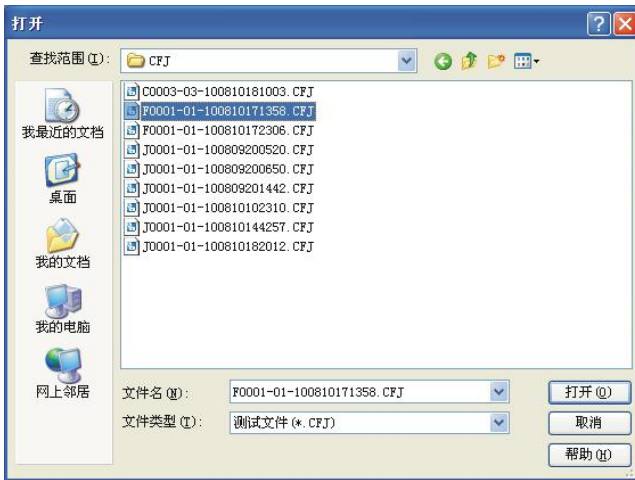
打开

查找范围(I): CFJ

我最近的文档
桌面
我的文档
我的电脑
网上邻居

C0003-03-100810181003.CFJ
F0001-01-100810171358.CFJ
F0001-01-100810172306.CFJ
J0001-01-100809200520.CFJ
J0001-01-100809200650.CFJ
J0001-01-100809201442.CFJ
J0001-01-100810102310.CFJ
J0001-01-100810144257.CFJ
J0001-01-100810182012.CFJ

文件名(N): F0001-01-100810171358.CFJ
文件类型(T): 测试文件(*.CFJ)

打开(O)
取消
帮助(H)